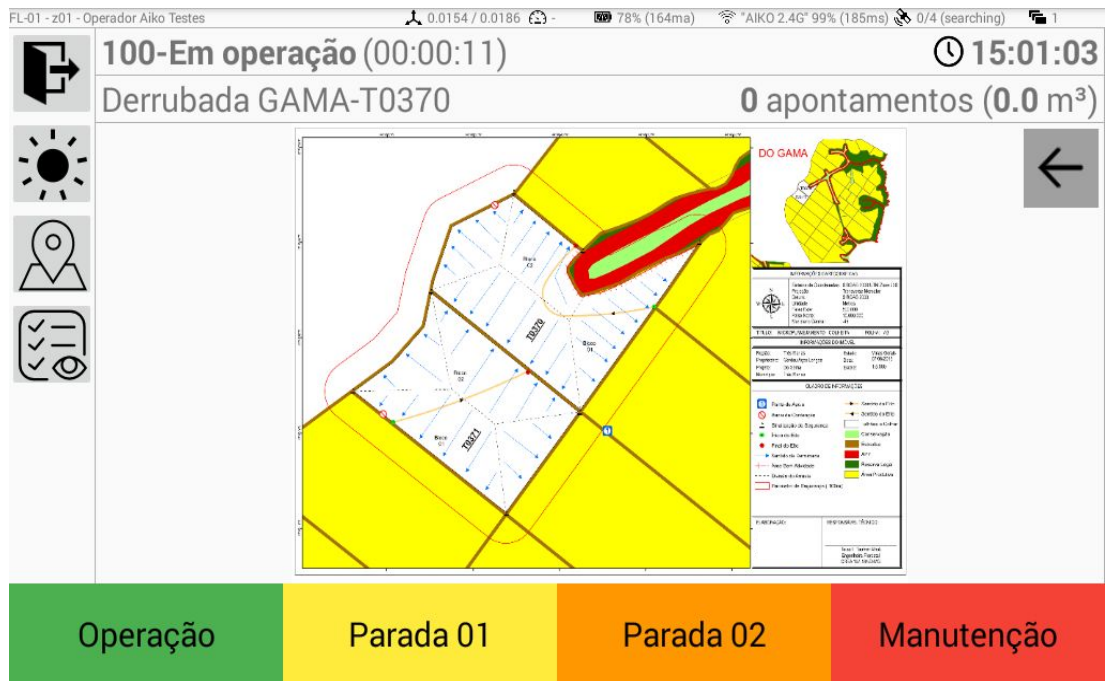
FL-01 - z01 - Operador Aiko Testes 0.0154 / 0.0186 - 78% (164ma) "AIKO 2.4G" 99% (185ms) 0/4 (searching) 1

100-Em operação (00:00:11) 15:01:03

Derrubada GAMA-T0370 0 apontamentos (0.0 m³)

DO GAMA

T0370

T0371

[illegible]

Operação

Parada 01

Parada 02

Manutenção